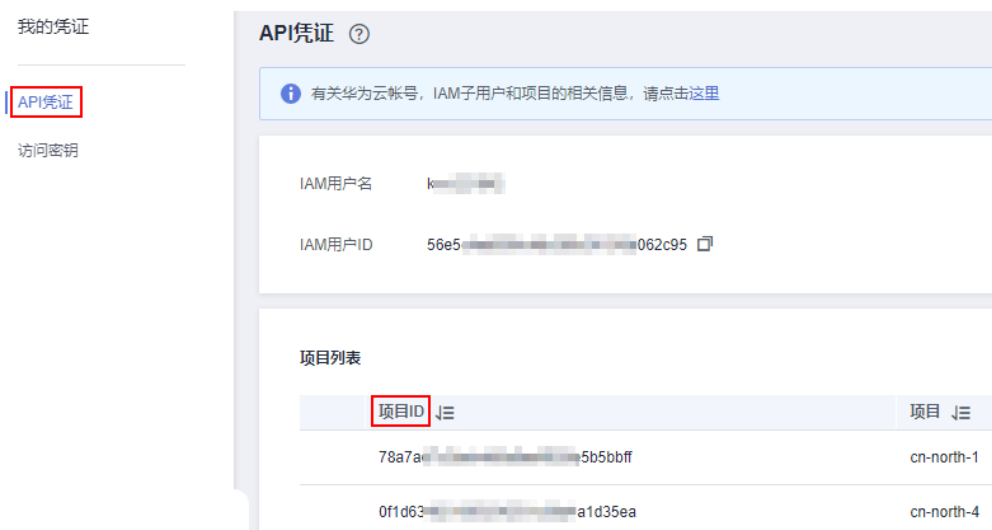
我的凭证

API凭证

访问密钥

API凭证 ?

有关华为云帐号，IAM子用户和项目的相关信息，请点击这里

IAM用户名 k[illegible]

IAM用户ID 56e5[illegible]062c95

项目列表

| 项目ID | 项目 |
|---|---|
| 78a7a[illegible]5b5bbff | cn-north-1 |
| 0f1d63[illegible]a1d35ea | cn-north-4 |